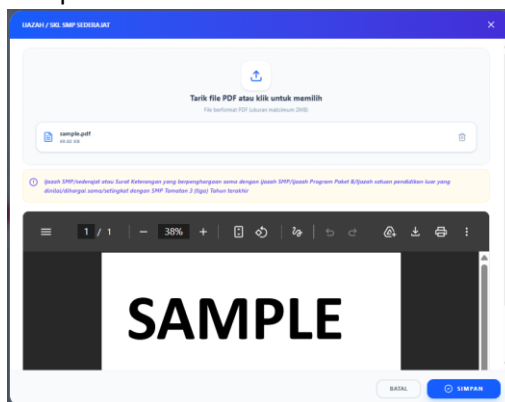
IJAZAH / SKL SMP SEDERAJAT

Tarik file PDF atau klik untuk memilih

File berformat PDF (ukuran maksimum 2MB)

sample.pdf
66.60 KB

Ijazah SMP/sederajat atau Surat Keterangan yang berpenghargaan sama dengan Ijazah SMP/Ijazah Program Paket B/Ijazah satuan pendidikan luar yang dinilai/dihargai sama/setingkat dengan SMP Tamatan 3 (tiga) Tahun terakhir

1 / 1 — 38% +

SAMPLE

BATAL
SIMPAN